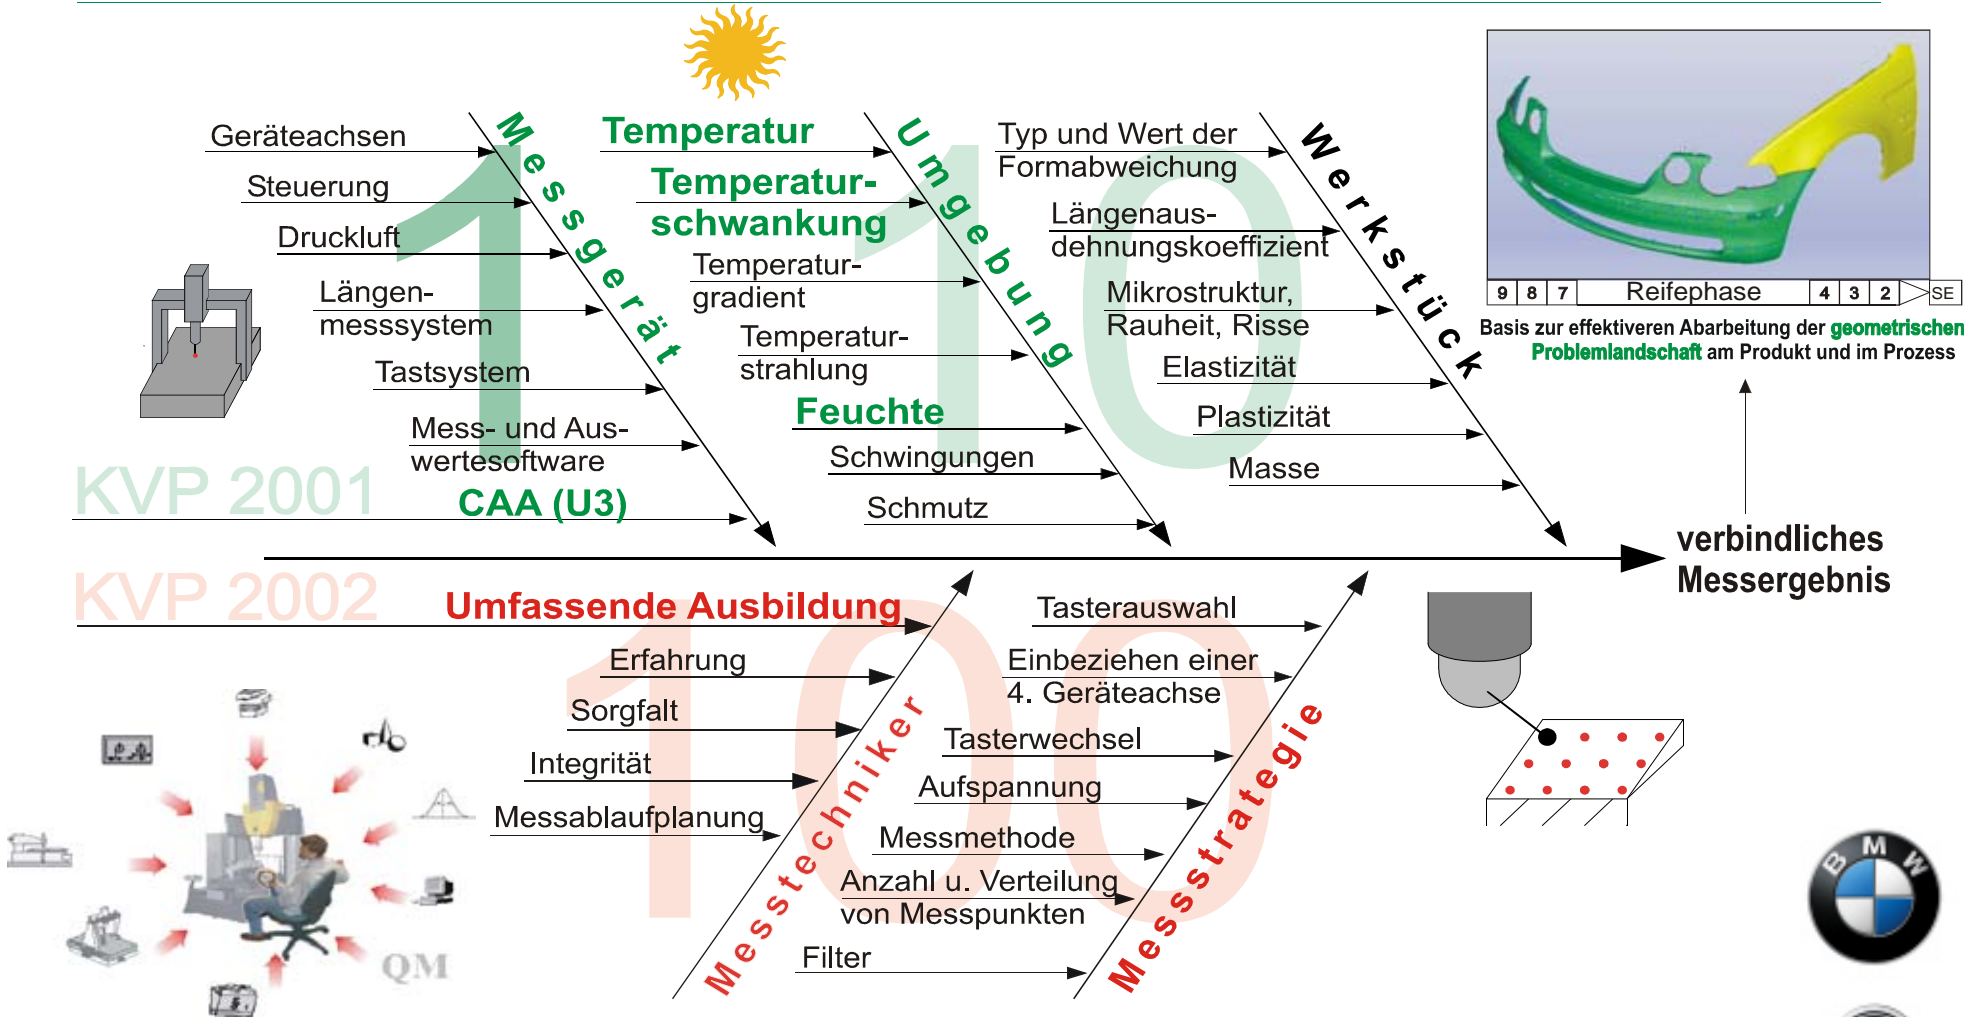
Messgerät

Geräteachsen
Steuerung
Druckluft
Längenmesssystem
Tastsystem
Mess- und Auswertesoftware
CAA (U3)

Umgebung

Temperatur
Temperaturschwankung
Temperaturgradient
Temperaturstrahlung
Feuchte
Schwingungen
Schmutz

Werkstück

Typ und Wert der Formabweichung
Längenausdehnungskoeffizient
Mikrostruktur, Rauheit, Risse
Elastizität
Plastizität
Masse

| 9 | 8 | 7 | Reifephase | 4 | 3 | 2 | SE |
|---|---|---|---|---|---|---|---|

Basis zur effektiveren Abarbeitung der geometrischen Problemlandschaft am Produkt und im Prozess

KVP 2001

1 10

verbindliches Messergebnis

KVP 2002

100

Messtechniker

Umfassende Ausbildung
Erfahrung
Sorgfalt
Integrität
Messablaufplanung

Messstrategie

Tasterauswahl
Einbeziehen einer 4. Geräteachse
Tasterwechsel
Aufspannung
Messmethode
Anzahl u. Verteilung von Messpunkten
Filter

QM

B M W